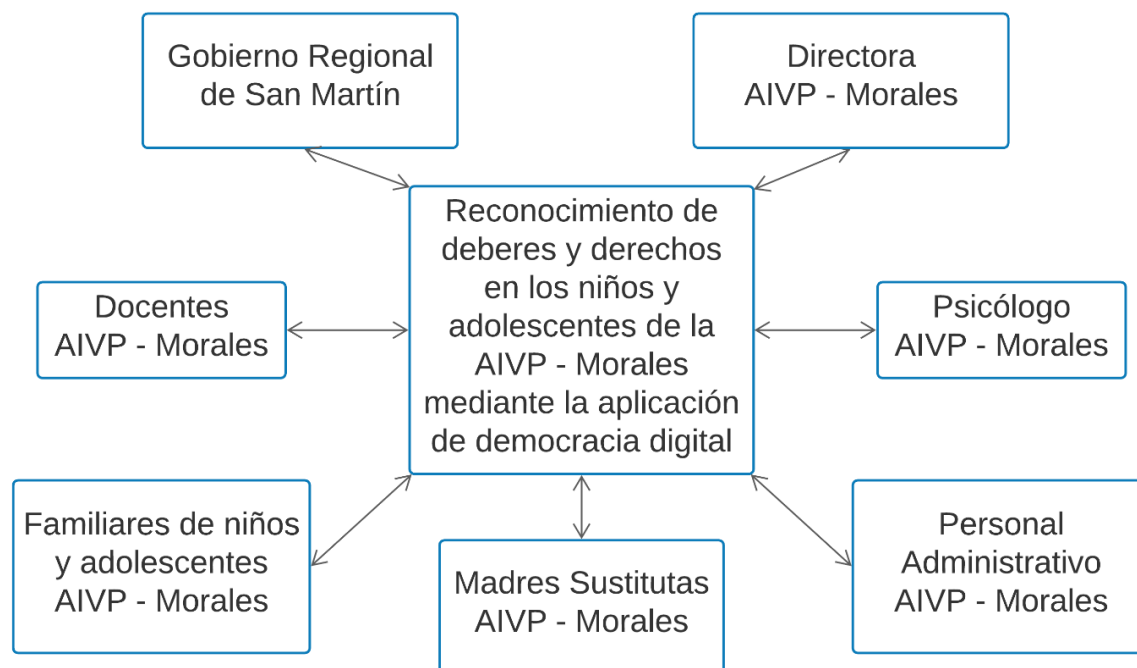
Gobierno Regional de San Martín

Directora
AIVP - Morales

Reconocimiento de deberes y derechos en los niños y adolescentes de la AIVP - Morales mediante la aplicación de democracia digital

Docentes
AIVP - Morales

Psicólogo
AIVP - Morales

Familiares de niños y adolescentes
AIVP - Morales

Madres Sustitutas
AIVP - Morales

Personal Administrativo
AIVP - Morales